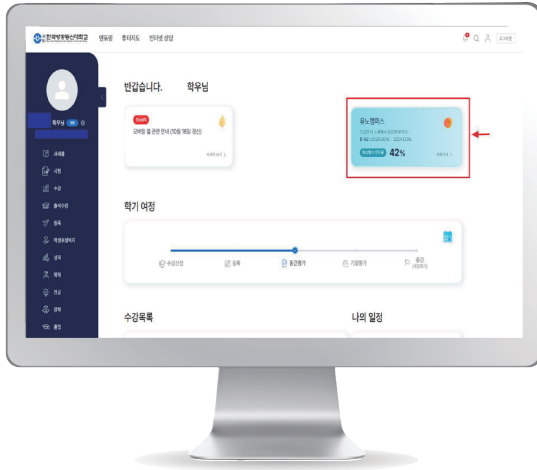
한국방송통신대학교 멘토링 튜터지도 인터넷 상담

반갑습니다. 학우님

학우님

과제물

시험

수강

출석수업

등록

학생생활

성적

졸업

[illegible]

유노캠퍼스

42%

학기 여정

수강신청

등록

중간평가

기말평가

종강

수강목록

나의 일정